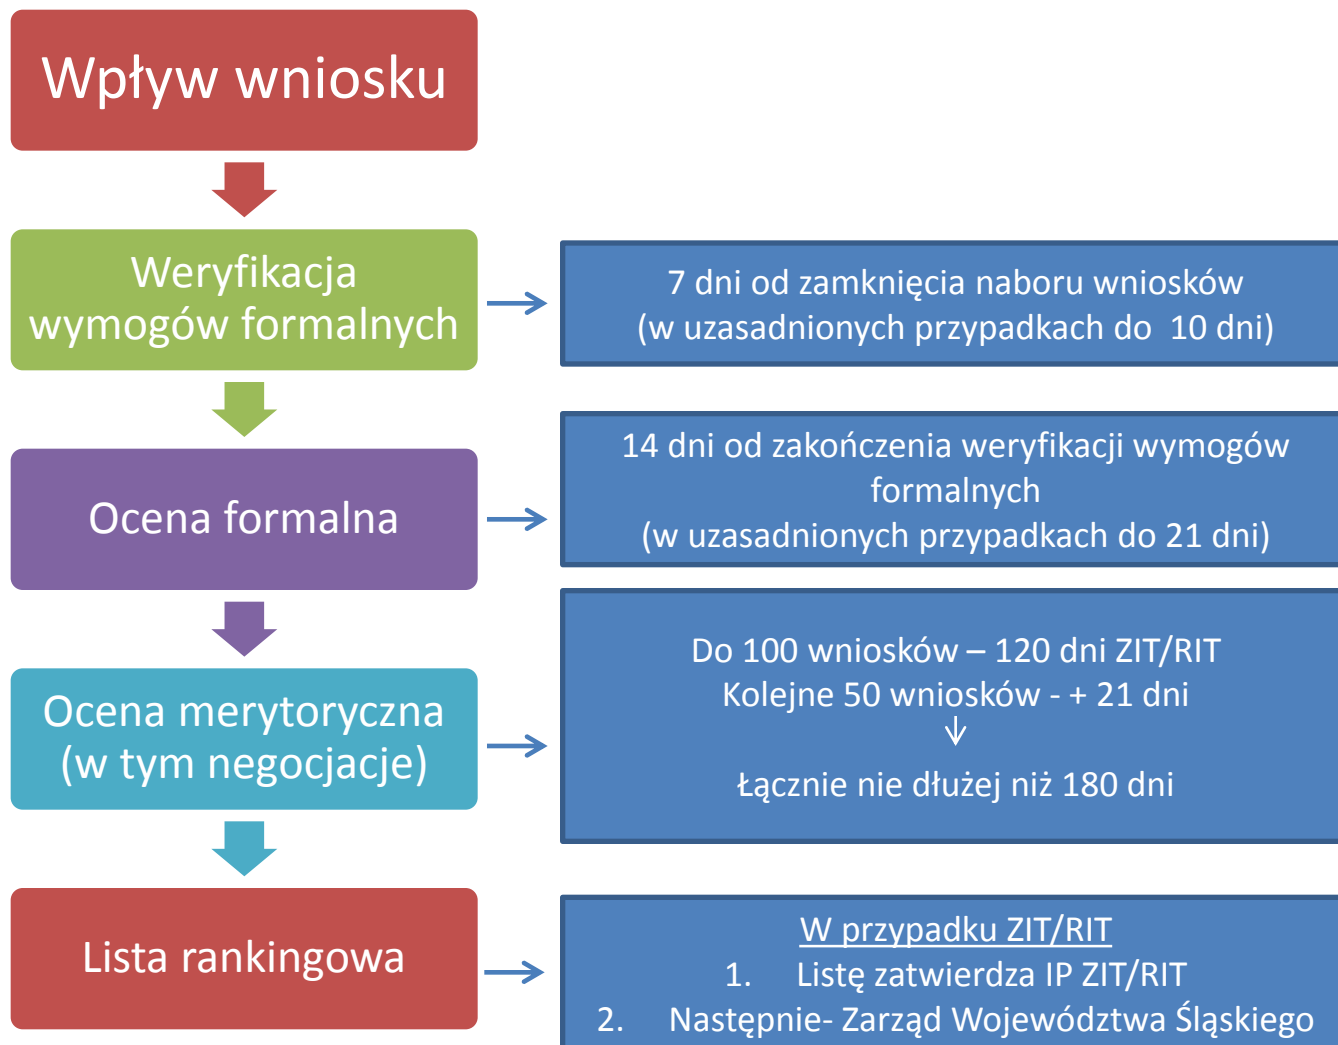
Wpływ wniosku

Weryfikacja wymogów formalnych

7 dni od zamknięcia naboru wniosków
(w uzasadnionych przypadkach do 10 dni)

Ocena formalna

14 dni od zakończenia weryfikacji wymogów formalnych
(w uzasadnionych przypadkach do 21 dni)

Ocena merytoryczna (w tym negocjacje)

Do 100 wniosków – 120 dni ZIT/RIT
Kolejne 50 wniosków - + 21 dni
↓
Łącznie nie dłużej niż 180 dni

Lista rankingowa

W przypadku ZIT/RIT
1. Listę zatwierdza IP ZIT/RIT
2. Następnie- Zarząd Województwa Śląskiego